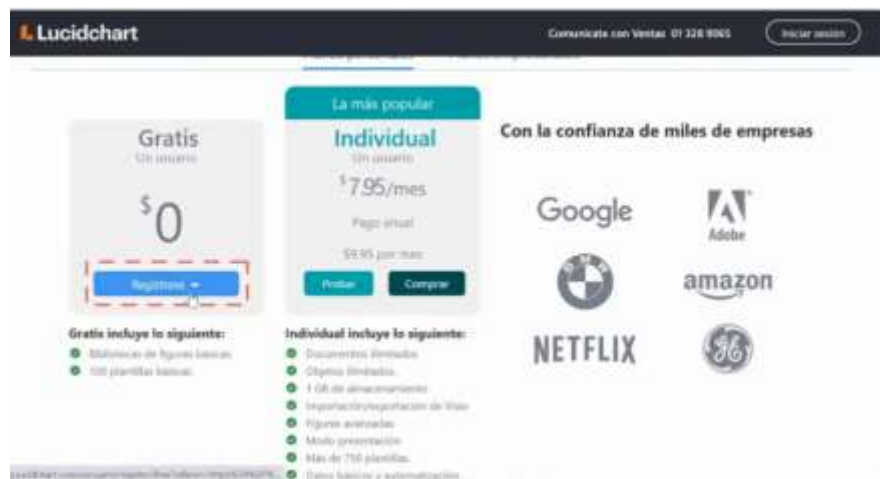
Lucidchart

Comunícate con Ventas: 01 328 9065

Iniciar sesión

La más popular

Gratis
Un usuario
$0
Registrese

Individual
Un usuario
$7.95/mes
Pago anual
$9.95 por mes
Probar
Comprar

Con la confianza de miles de empresas

Google
Adobe
amazon
NETFLIX

Gratis incluye lo siguiente:
Bibliotecas de figuras básicas
100 plantillas básicas

Individual incluye lo siguiente:
Documentos ilimitados
Objetos ilimitados
1 GB de almacenamiento
Importación/exportación de Visio
Figuras avanzadas
Modo presentación
Más de 750 plantillas
Datos básicos y automatización

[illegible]